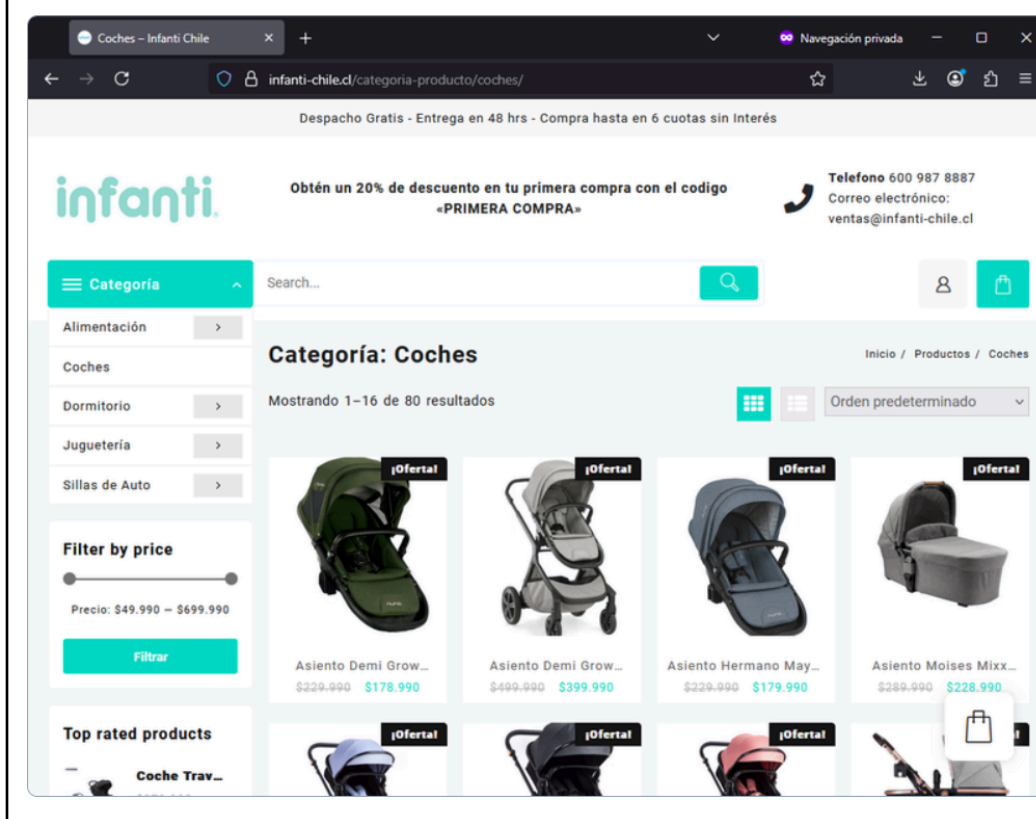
Coches – Infanti Chile ×

Navegación privada

infanti-chile.cl/categoria-producto/coches/

Despacho Gratis - Entrega en 48 hrs - Compra hasta en 6 cuotas sin Interés

infanti

Obtén un 20% de descuento en tu primera compra con el codigo «PRIMERA COMPRA»

Telefono 600 987 8887
Correo electrónico:
ventas@infanti-chile.cl

Categoría

Search...

Alimentación

Coches

Dormitorio

Juguetería

Sillas de Auto

Filter by price

Precio: $49.990 — $699.990

Filtrar

Top rated products

Coche Trav...

Categoría: Coches

Inicio / Productos / Coches

Mostrando 1–16 de 80 resultados

Orden predeterminado

¡Oferta!

Asiento Demi Grow...
~~$229.990~~ $178.990

¡Oferta!

Asiento Demi Grow...
~~$499.990~~ $399.990

¡Oferta!

Asiento Hermano May...
~~$229.990~~ $179.990

¡Oferta!

Asiento Moises Mixx...
~~$289.990~~ $228.990

¡Oferta!

¡Oferta!

¡Oferta!